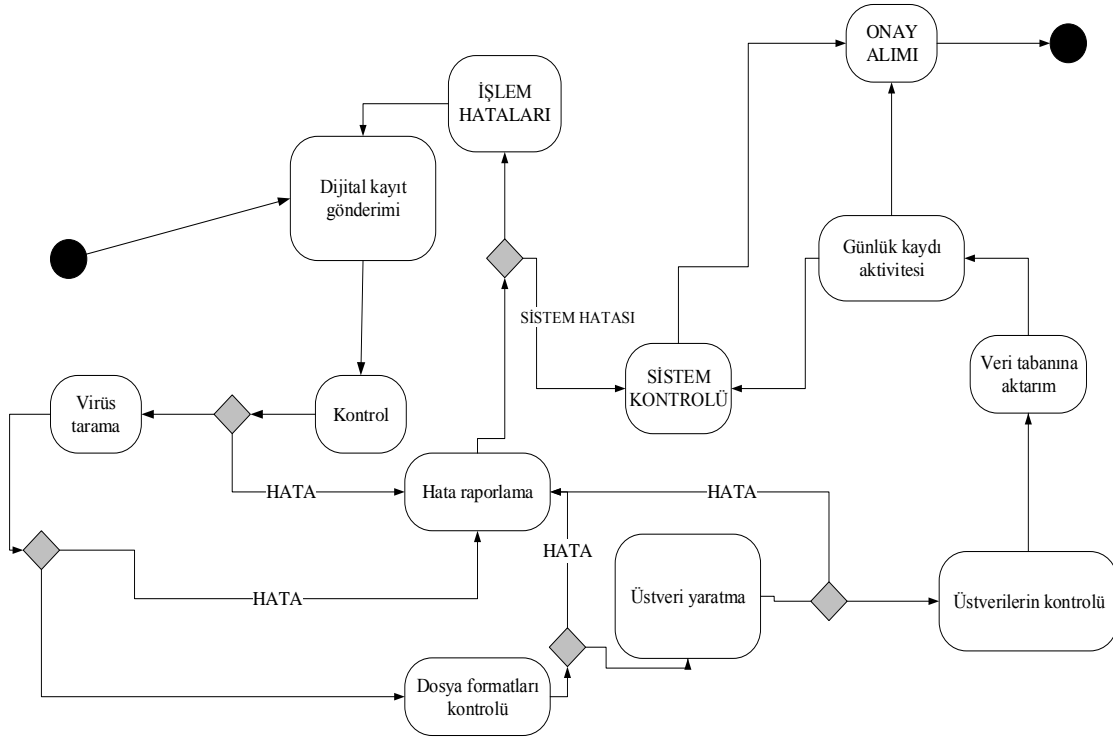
ONAY ALIMI

İŞLEM HATALARI

Dijital kayıt gönderimi

Günlük kaydı aktivitesi

SİSTEM HATASI

SİSTEM KONTROLÜ

Veri tabanına aktarım

Virüs tarama

Kontrol

HATA

Hata raporlama

HATA

HATA

Üstveri yaratma

Üstverilerin kontrolü

HATA

Dosya formatları kontrolü